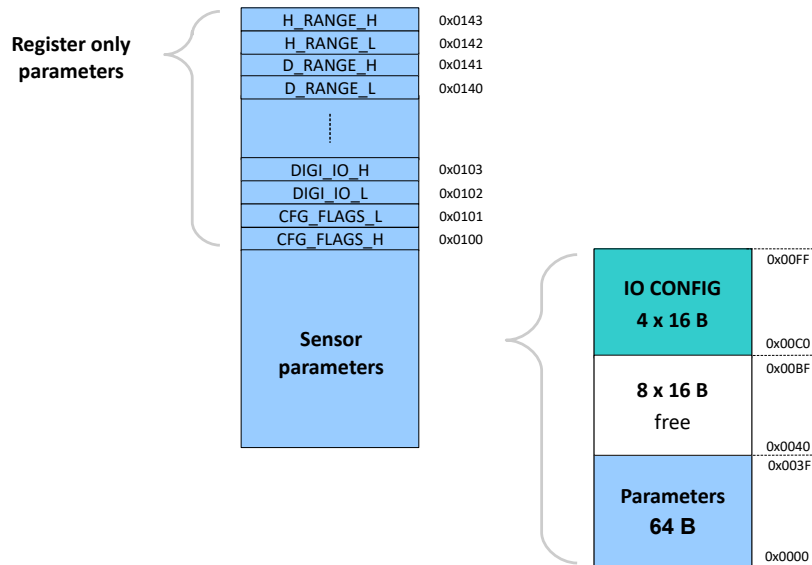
Register only parameters

H_RANGE_H 0x0143
H_RANGE_L 0x0142
D_RANGE_H 0x0141
D_RANGE_L 0x0140
DIGI_IO_H 0x0103
DIGI_IO_L 0x0102
CFG_FLAGS_L 0x0101
CFG_FLAGS_H 0x0100

Sensor parameters

0x00FF
IO CONFIG
4 x 16 B
0x00C0
0x00BF
8 x 16 B
free
0x0040
0x003F
Parameters
64 B
0x0000